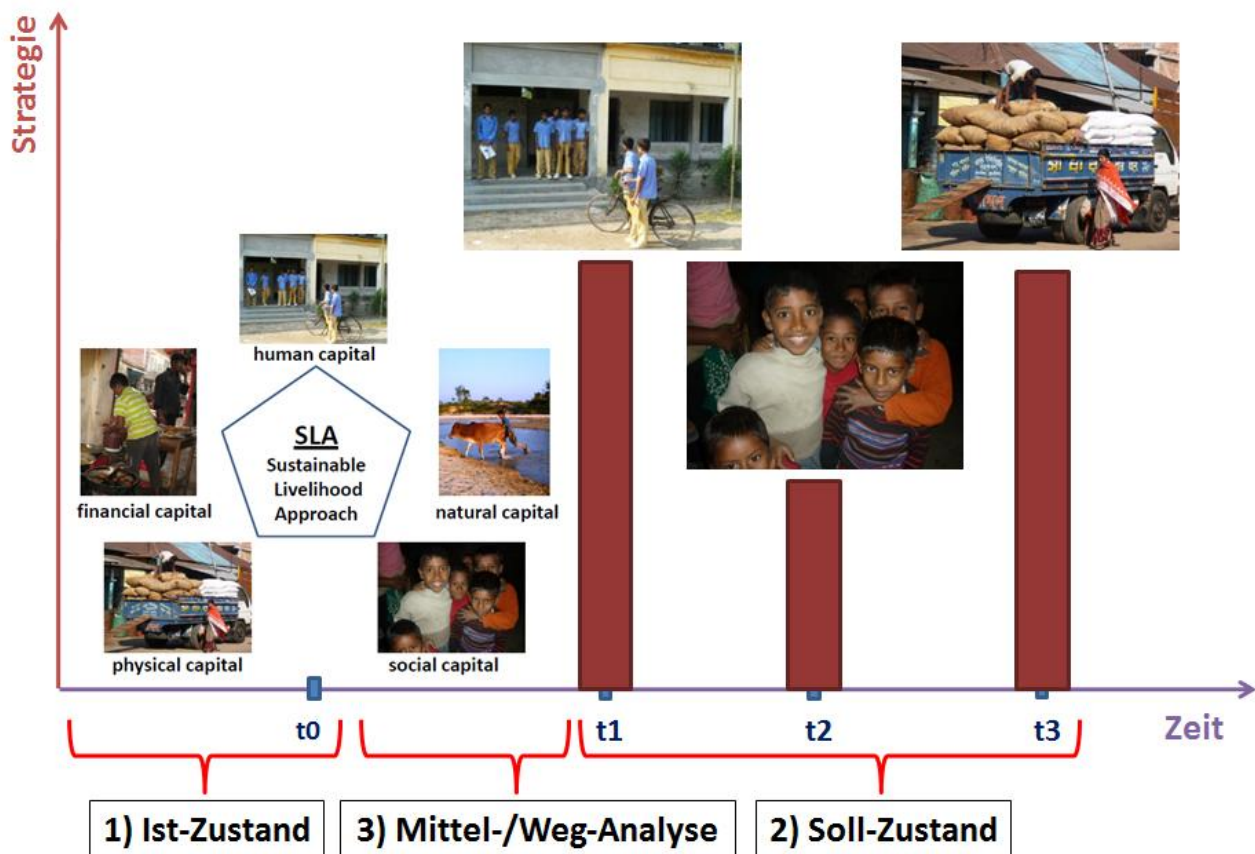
Strategie

human capital

financial capital

SLA
Sustainable
Livelihood
Approach

natural capital

physical capital

social capital

t0

t1

t2

t3

Zeit

1) Ist-Zustand

3) Mittel-/Weg-Analyse

2) Soll-Zustand